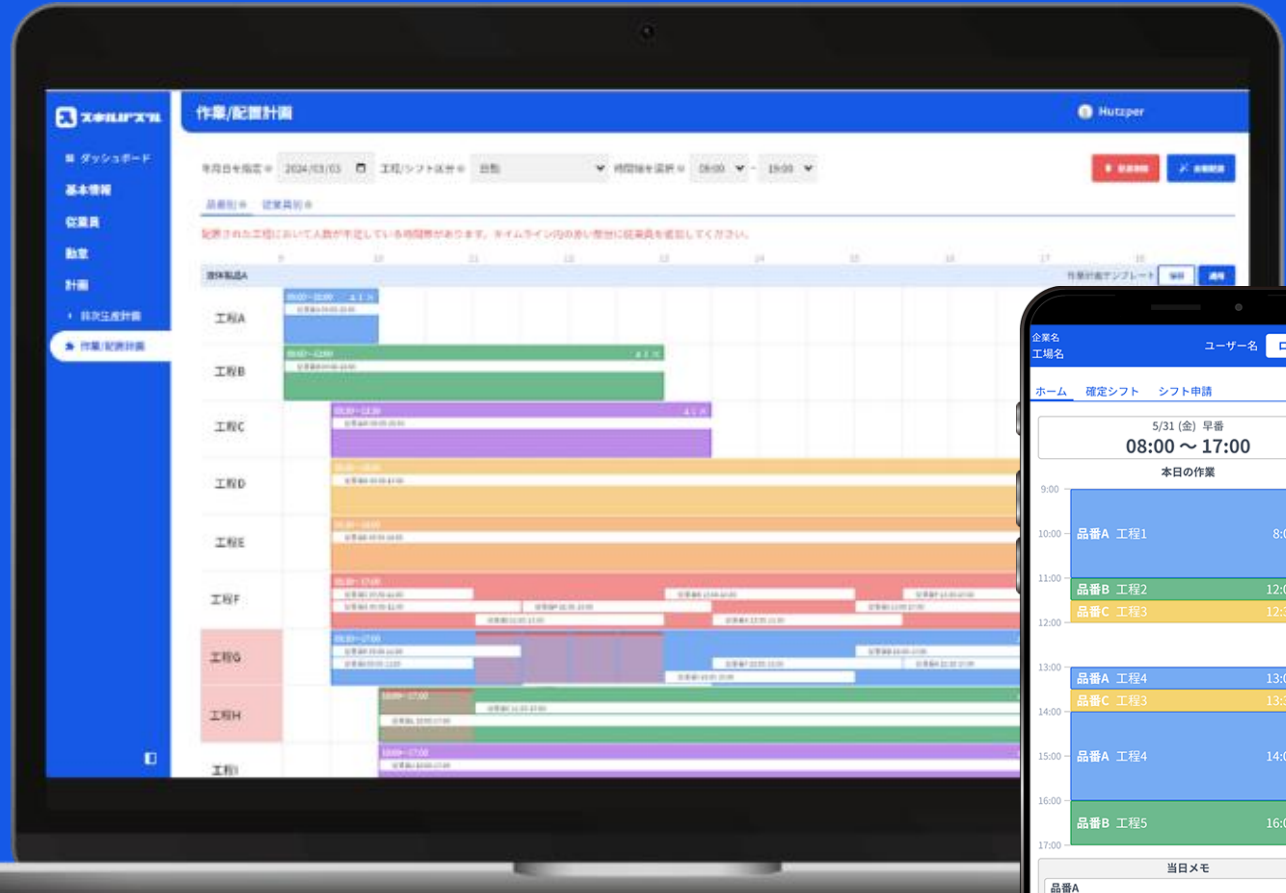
スキルパズル

作業/配置計画

Hutzper

ダッシュボード
基本情報
従業員
勤怠
計画
日次生産計画
作業/配置計画

年月日を指定 2024/03/03 工程/シフト区分 日勤 時間帯を選択 09:00 ~ 19:00

品番別 従業員別

配置された工程において人数が不足している時間帯があります。タイムライン内の赤い部分に従業員を追加してください。

9 10 11 12 13 14 15 16 17 18

液体製品A 作業計画テンプレート

工程A
工程B
工程C
工程D
工程E
工程F
工程G
工程H
工程I

企業名
工場名
ユーザー名

ホーム 確定シフト シフト申請

5/31 (金) 早番
08:00 〜 17:00
本日の作業

9:00
10:00 品番A 工程1 8:0
11:00 品番B 工程2 12:0
品番C 工程3 12:3
12:00
13:00 品番A 工程4 13:0
品番C 工程3 13:3
14:00
15:00 品番A 工程4 14:0
16:00
品番B 工程5 16:0
17:00

当日メモ
品番A